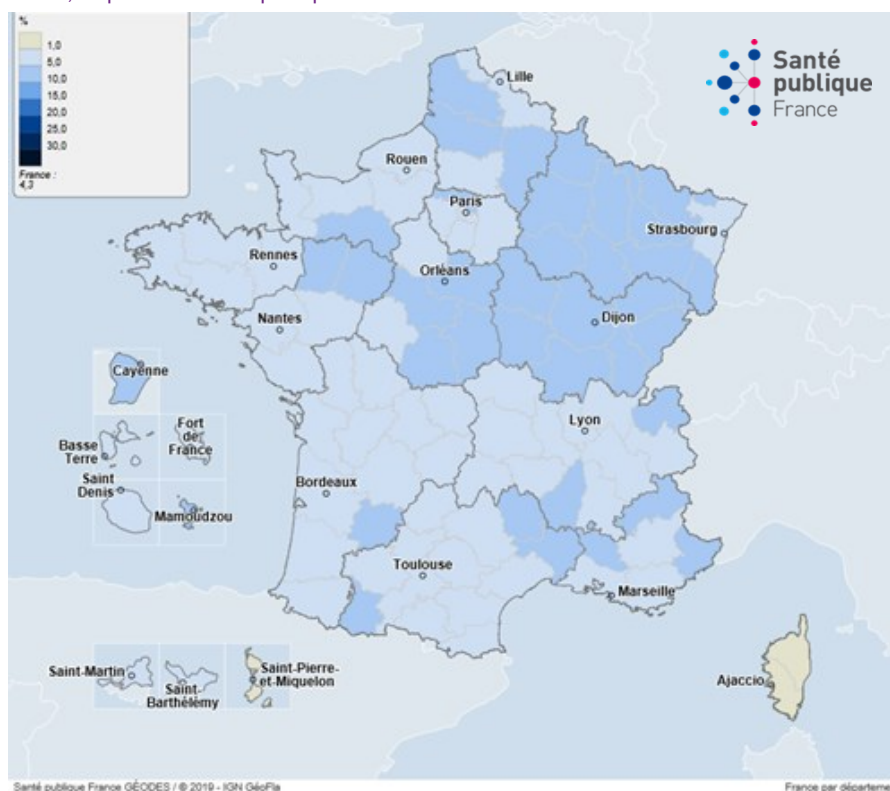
%
1,0
5,0
10,0
15,0
20,0
25,0
30,0
France : 4,3

Santé publique France

Lille
Rouen
Paris
Strasbourg
Rennes
Orléans
Nantes
Dijon
Cayenne
Fort de France
Basse Terre
Lyon
Saint Denis
Mamoudzou
Bordeaux
Toulouse
Marseille
Saint-Martin
Saint-Barthélemy
Saint-Pierre-et-Miquelon
Ajaccio

Santé publique France GÉODES / © 2019 - IGN GéoFla
France par départeme